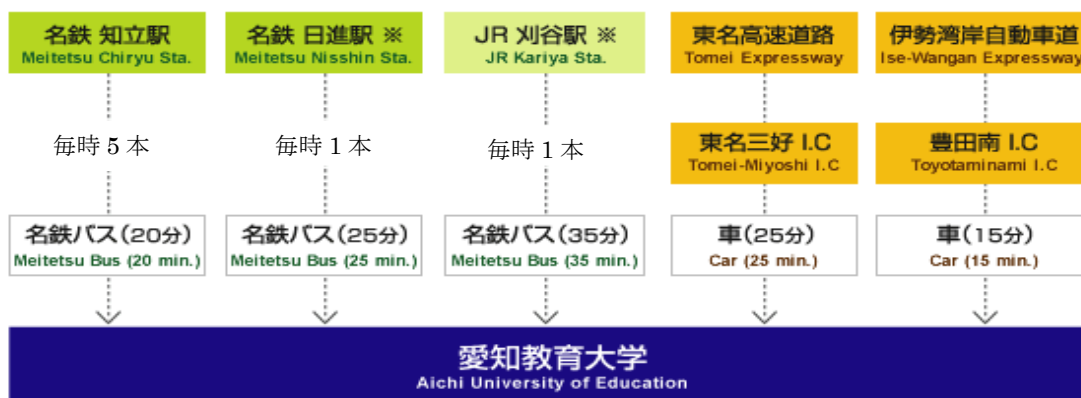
名鉄 知立駅
Meitetsu Chiryu Sta.

毎時５本

名鉄バス（20分）
Meitetsu Bus (20 min.)

名鉄 日進駅 ※
Meitetsu Nisshin Sta.

毎時１本

名鉄バス（25分）
Meitetsu Bus (25 min.)

JR 刈谷駅 ※
JR Kariya Sta.

毎時１本

名鉄バス（35分）
Meitetsu Bus (35 min.)

東名高速道路
Tomei Expressway

東名三好 I.C
Tomei-Miyoshi I.C

車（25分）
Car (25 min.)

伊勢湾岸自動車道
Ise-Wangan Expressway

豊田南 I.C
Toyotaminami I.C

車（15分）
Car (15 min.)

愛知教育大学
Aichi University of Education